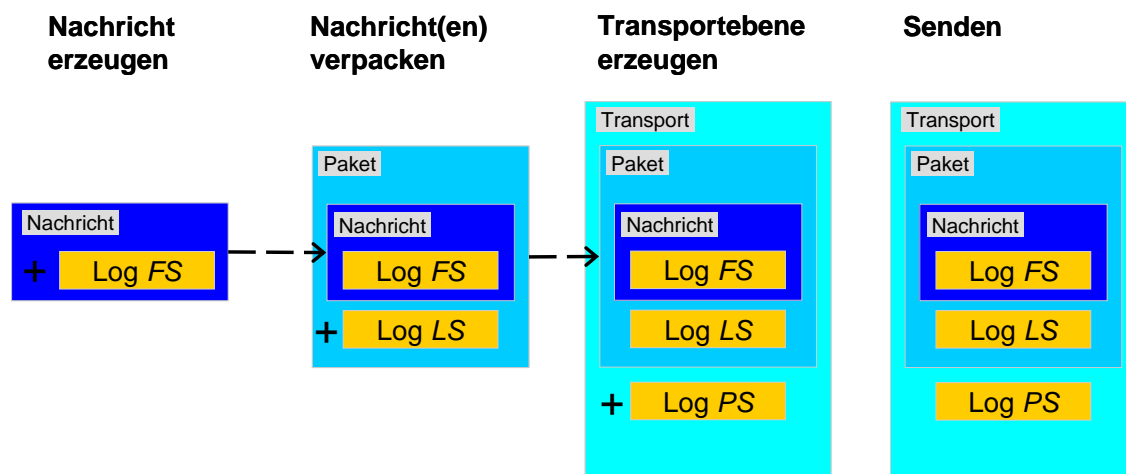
Nachricht erzeugen

Nachricht(en) verpacken

Transportebene erzeugen

Senden

Nachricht
+ Log *FS*

Paket
Nachricht
Log *FS*
+ Log *LS*

Transport
Paket
Nachricht
Log *FS*
Log *LS*
+ Log *PS*

Transport
Paket
Nachricht
Log *FS*
Log *LS*
Log *PS*